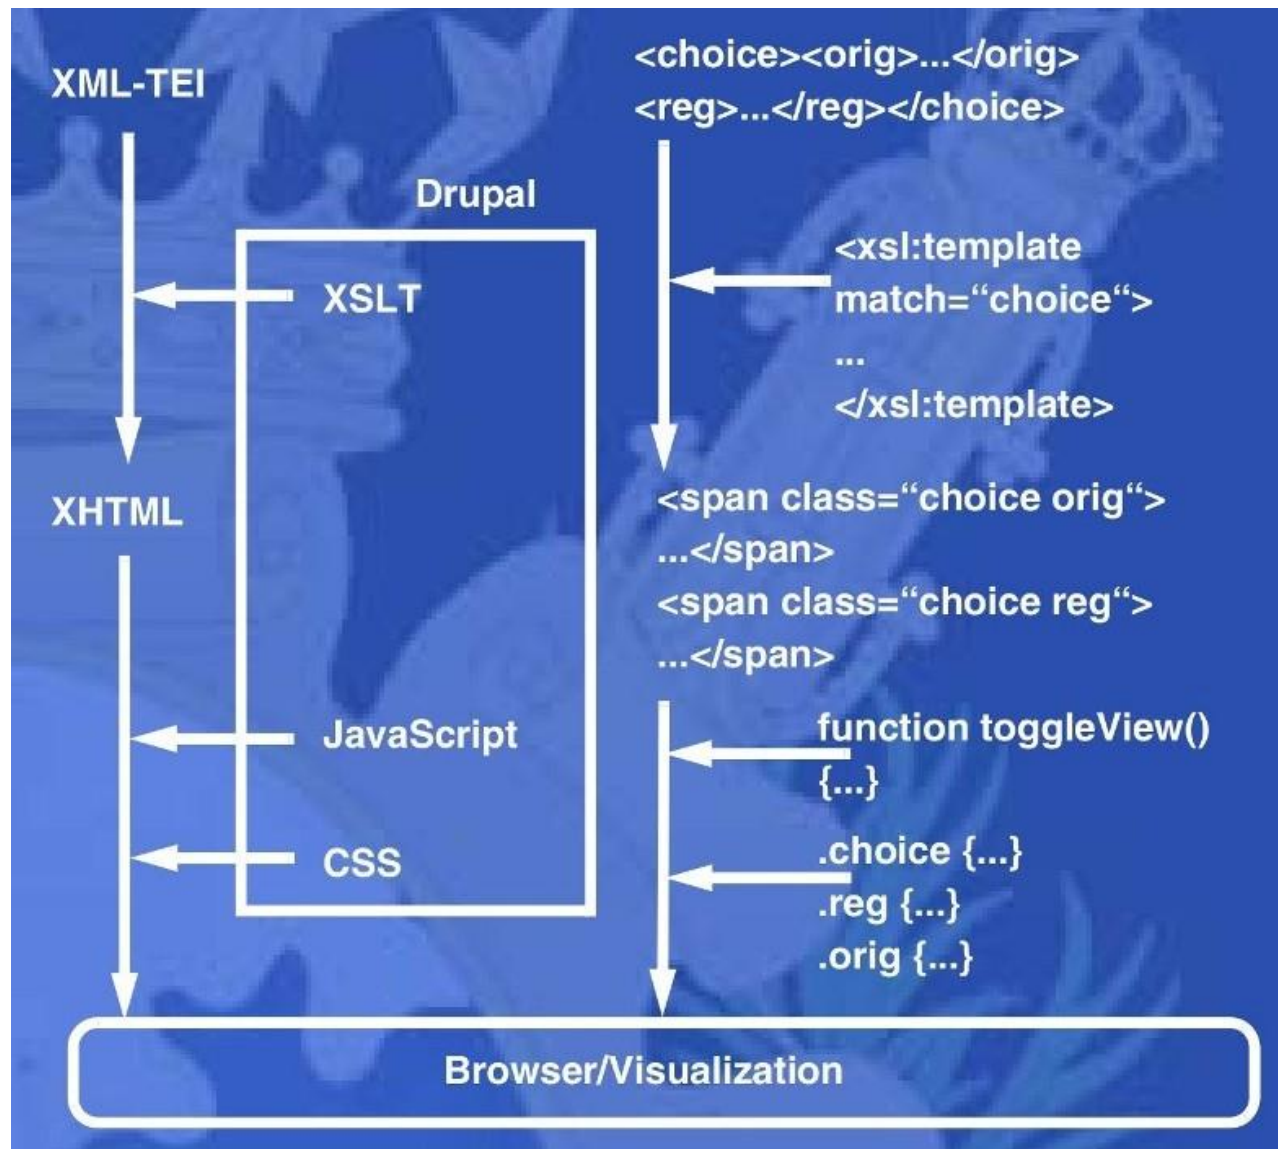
XML-TEI

Drupal

XSLT

XHTML

JavaScript

CSS

<choice><orig>...</orig>
<reg>...</reg></choice>

<xsl:template
match="“choice“>
...
</xsl:template>

<span class=“choice orig“>
...</span>
<span class=“choice reg“>
...</span>

function toggleView()
{...}

.choice {...}
.reg {...}
.orig {...}

Browser/Visualization